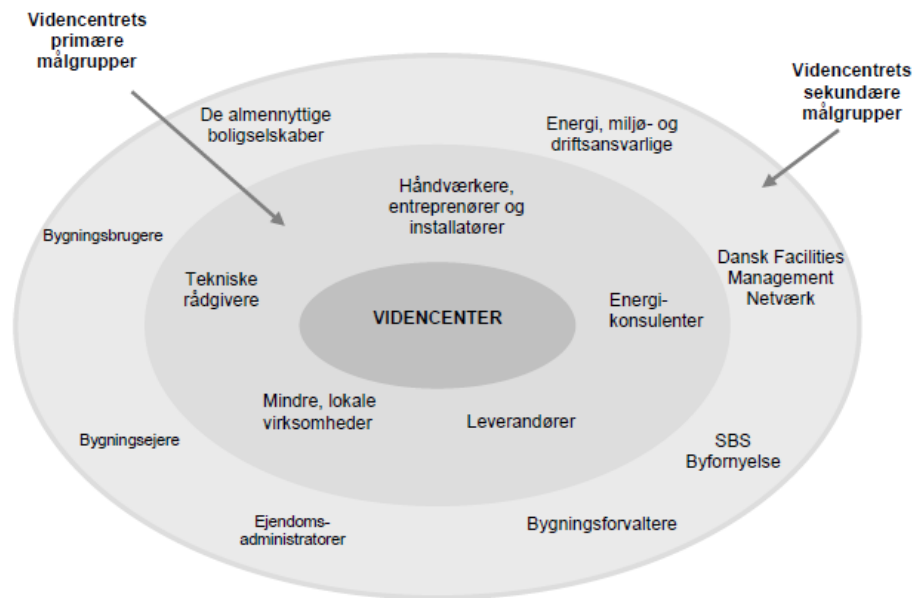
Videncentrets primære målgrupper

Videncentrets sekundære målgrupper

De almennyttige boligselskaber

Energi, miljø- og driftsansvarlige

Håndværkere, entreprenører og installatører

Bygningsbrugere

Tekniske rådgivere

VIDENCENTER

Energi-konsulenter

Dansk Facilities Management Netværk

Mindre, lokale virksomheder

Leverandører

Bygningsejere

SBS Byfornyelse

Ejendoms-administratorer

Bygningsforvaltere